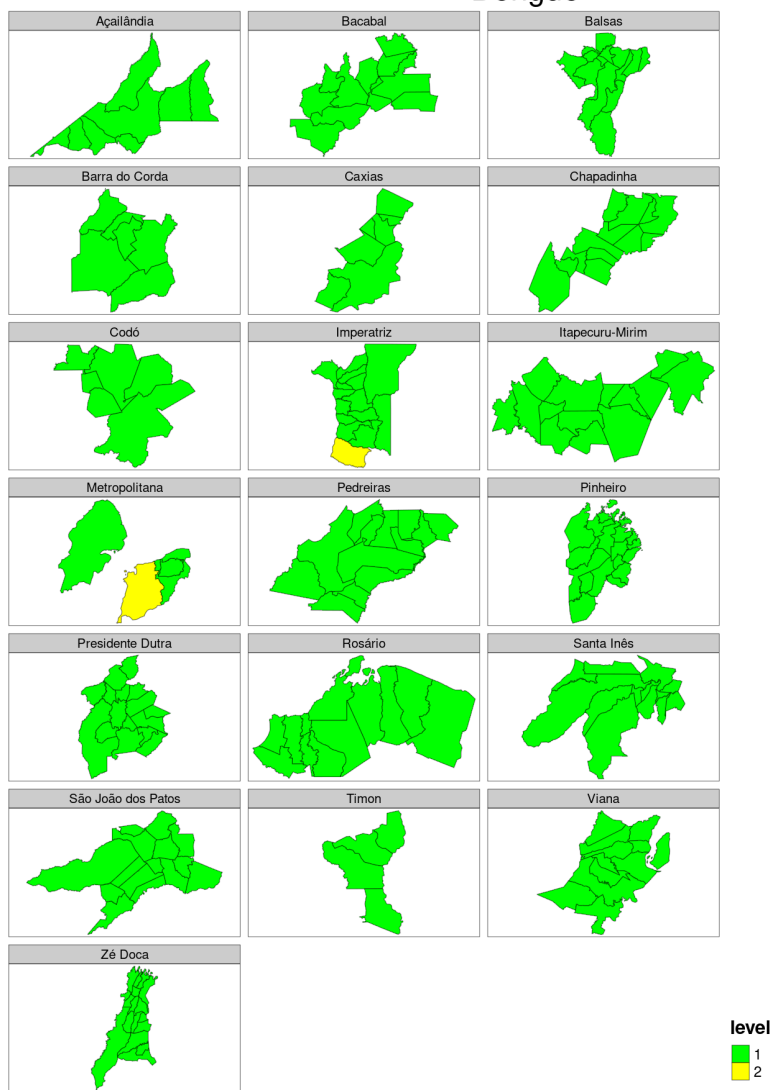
Açailândia

Bacabal

Balsas

Barra do Corda

Caxias

Chapadinha

Codó

Imperatriz

Itapecuru-Mirim

Metropolitana

Pedreiras

Pinheiro

Presidente Dutra

Rosário

Santa Inês

São João dos Patos

Timon

Viana

Zé Doca

level
1
2